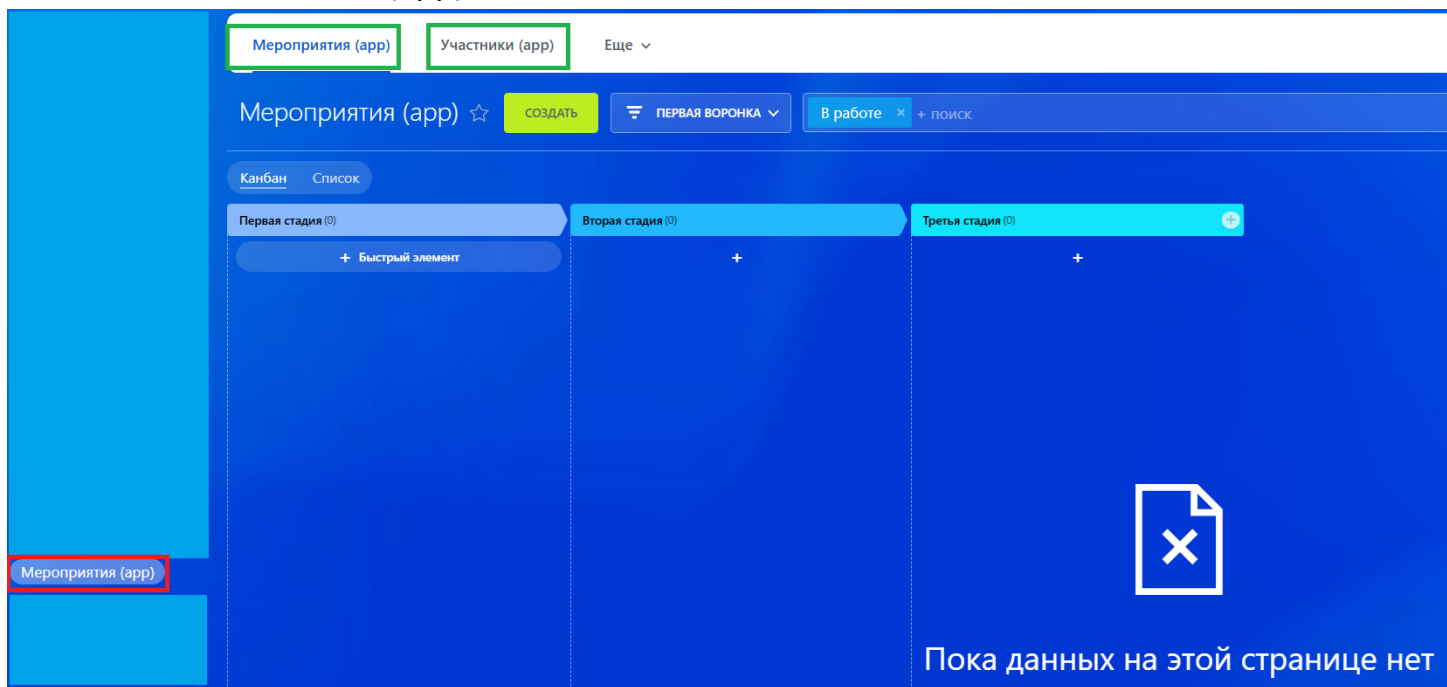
Мероприятия (app)
Участники (app)
Еще

Мероприятия (app) ☆
СОЗДАТЬ
ПЕРВАЯ ВОРОНКА
В работе ×
+ поиск

Канбан
Список

Первая стадия (0)
+ Быстрый элемент

Вторая стадия (0)
+

Третья стадия (0)
+

Мероприятия (app)

Пока данных на этой странице нет